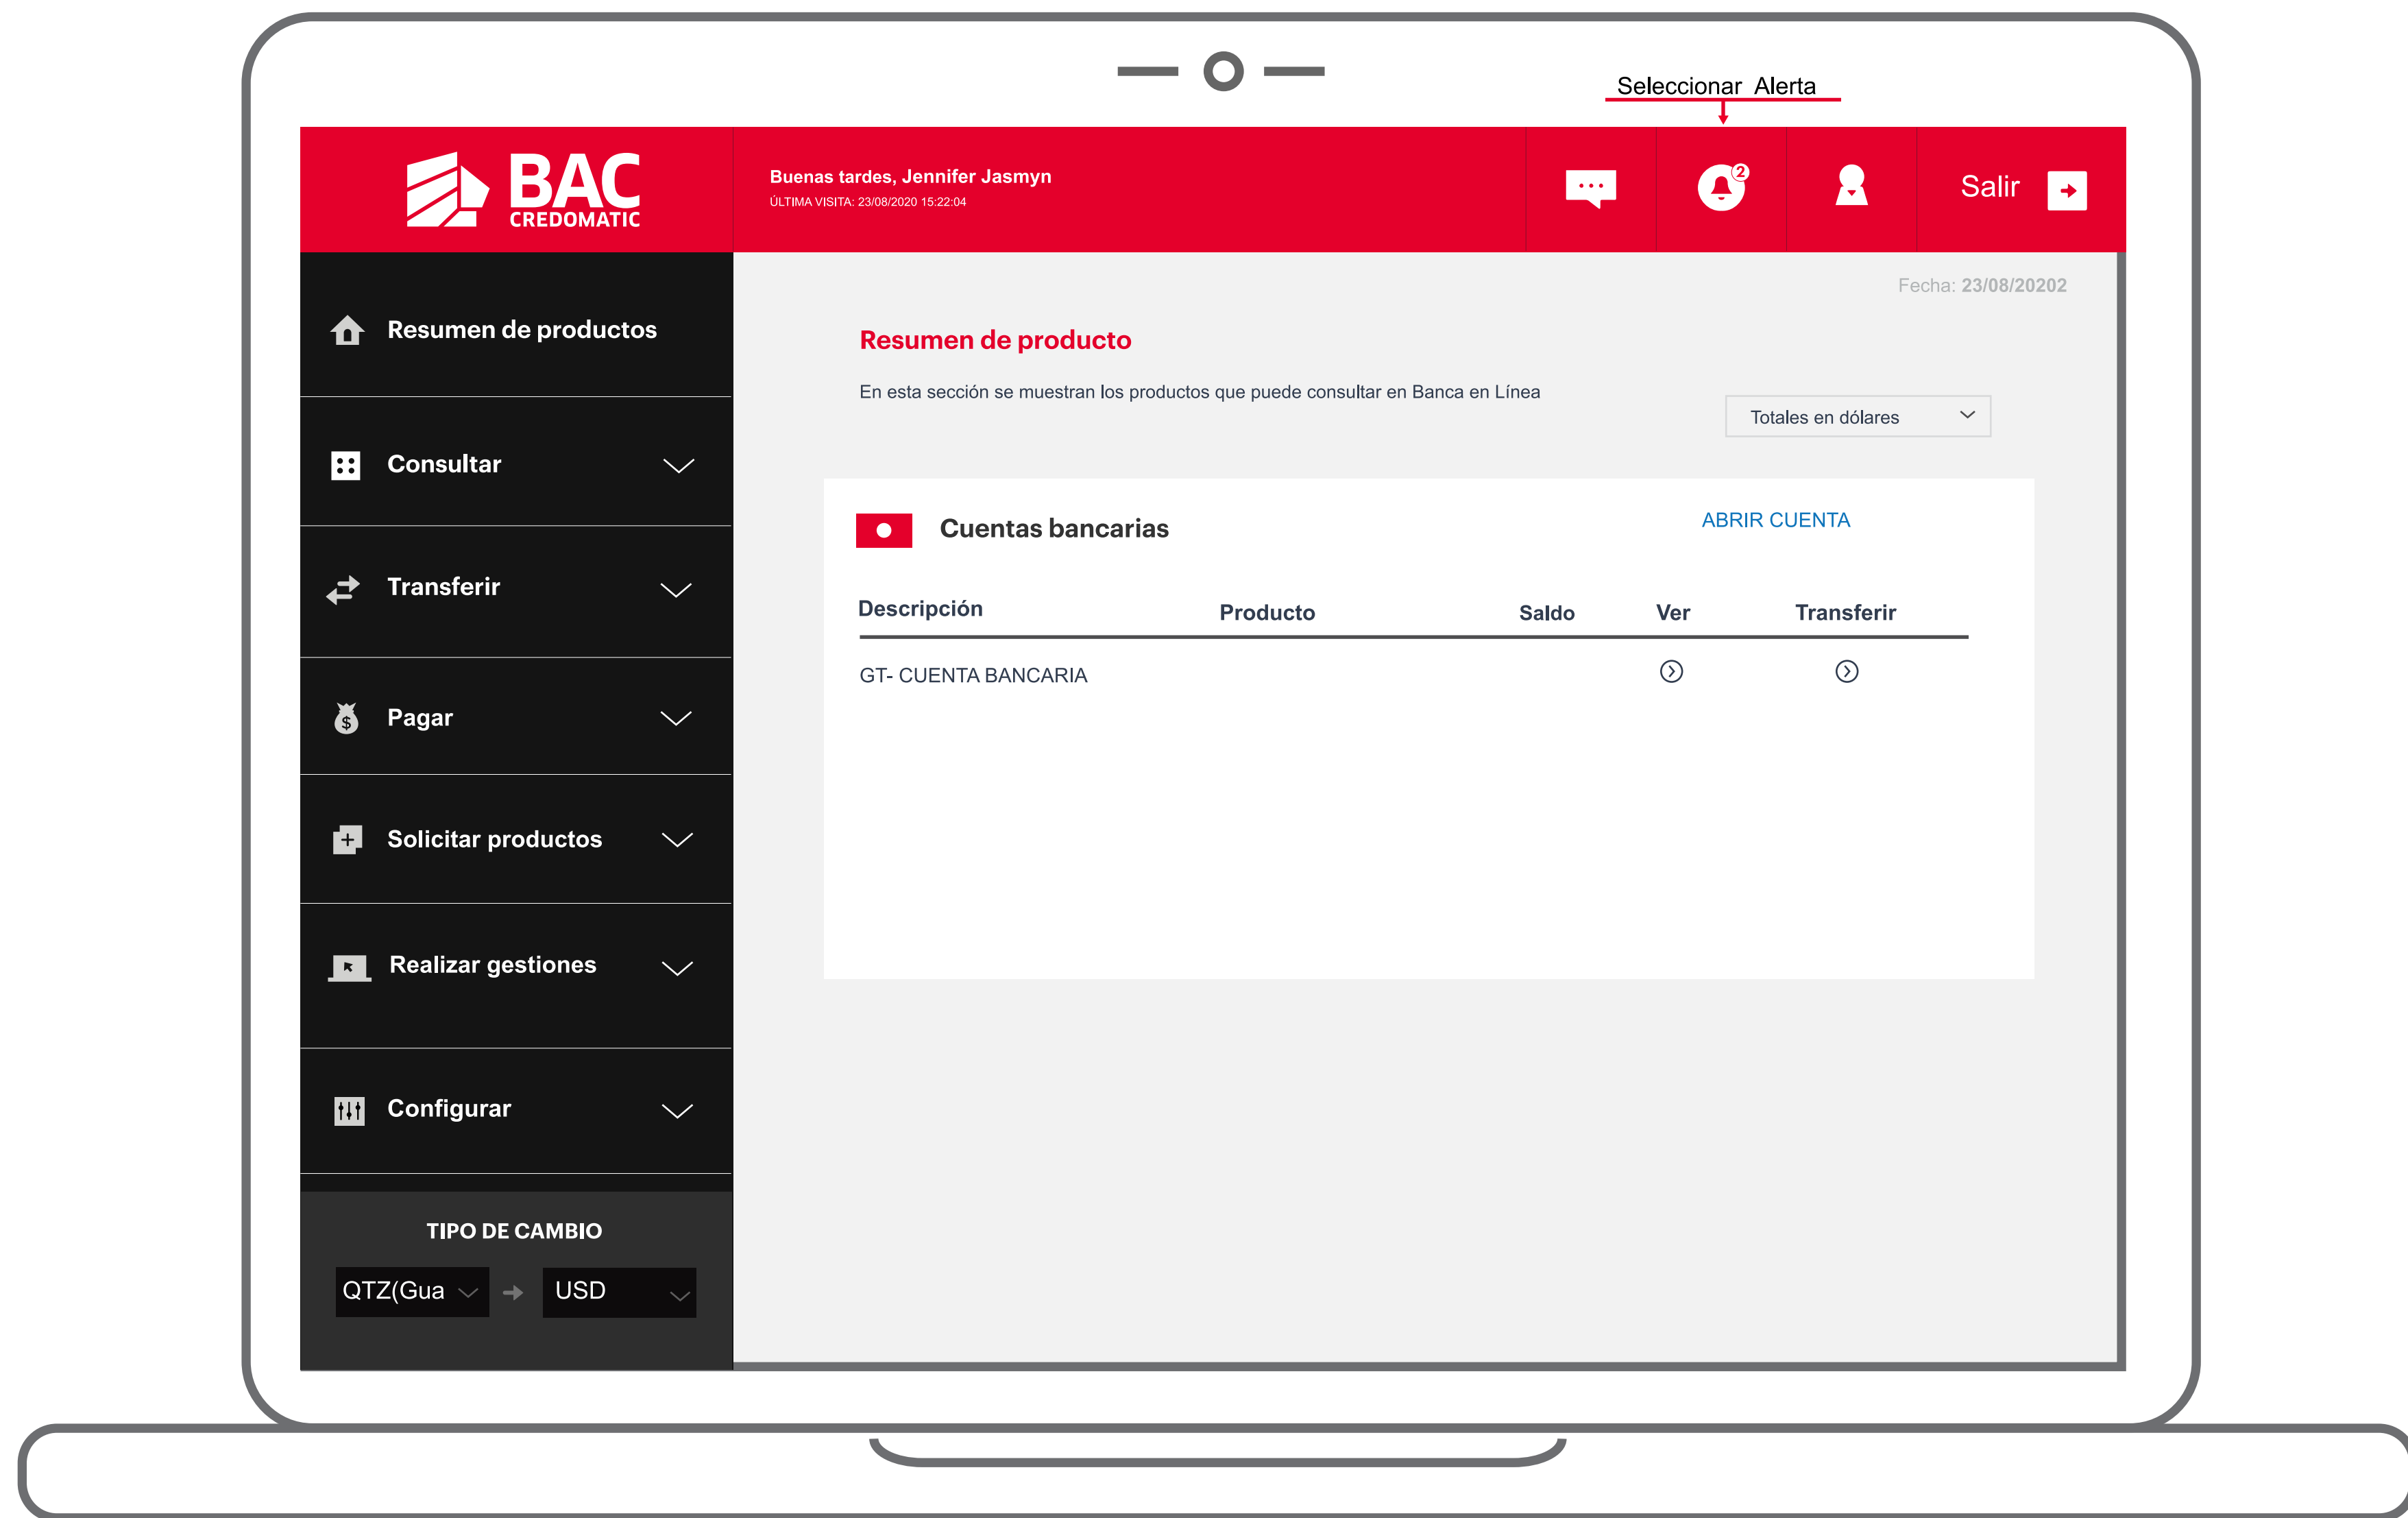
Seleccionar Alerta

BAC CREDOMATIC

Buenas tardes, Jennifer Jasmyn
ÚLTIMA VISITA: 23/08/2020 15:22:04

2

Salir

Resumen de productos

Consultar

Transferir

Pagar

Solicitar productos

Realizar gestiones

Configurar

TIPO DE CAMBIO

QTZ(Gua → USD

Fecha: 23/08/20202

Resumen de producto

En esta sección se muestran los productos que puede consultar en Banca en Línea

Totales en dólares

Cuentas bancarias

ABRIR CUENTA

| Descripción | Producto | Saldo | Ver | Transferir |
|---|---|---|---|---|
| GT- CUENTA BANCARIA | | | › | › |